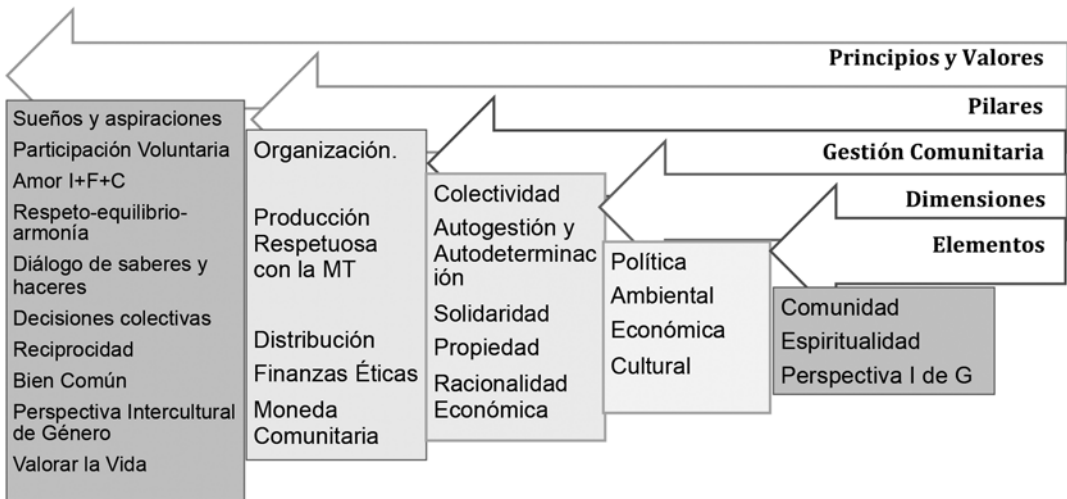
Principios y Valores

Pilares

Gestión Comunitaria

Dimensiones

Elementos

Sueños y aspiraciones
Participación Voluntaria
Amor I+F+C
Respeto-equilibrio-armonía
Diálogo de saberes y haceres
Decisiones colectivas
Reciprocidad
Bien Común
Perspectiva Intercultural de Género
Valorar la Vida

Organización.
Producción Respetuosa con la MT
Distribución
Finanzas Éticas
Moneda Comunitaria

Colectividad
Autogestión y Autodeterminación
Solidaridad
Propiedad
Racionalidad Económica

Política
Ambiental
Económica
Cultural

Comunidad
Espiritualidad
Perspectiva I de G